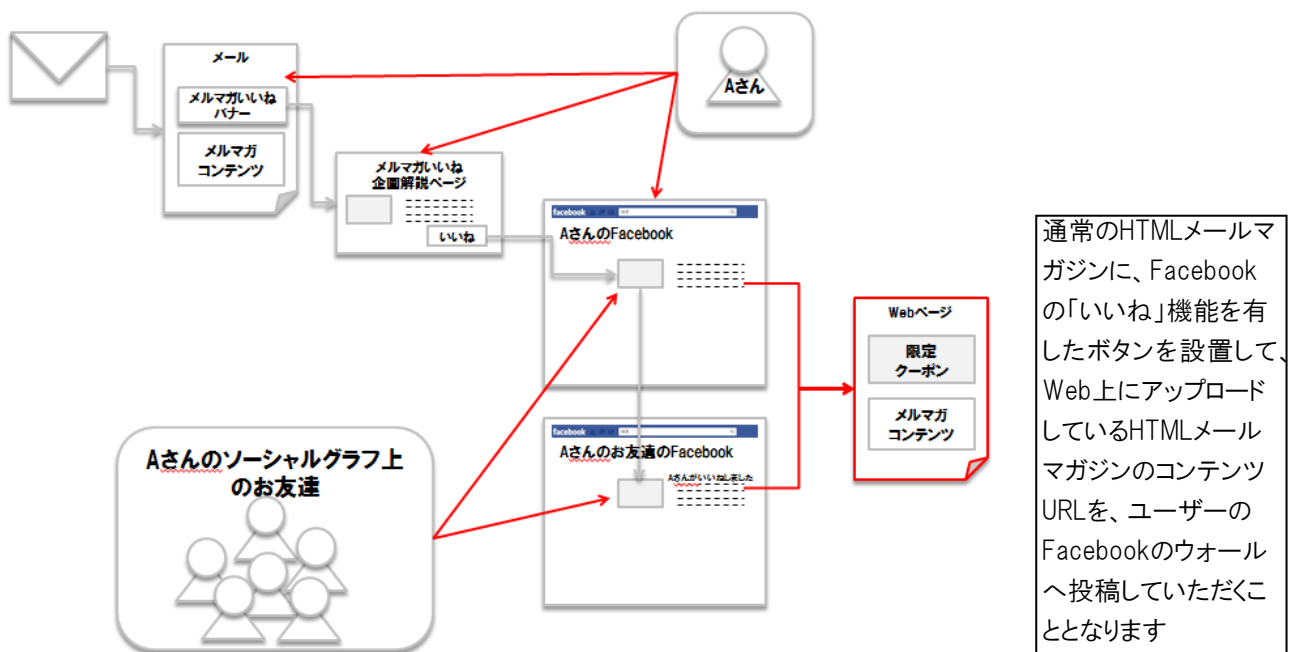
メール

メルマガいいね
バナー

メルマガ
コンテンツ

Aさん

メルマガいいね
企画解説ページ

いいね

facebook

Aさんのfacebook

Webページ

限定
クーポン

メルマガ
コンテンツ

facebook

Aさんのお友達のFacebook

Aさんがいいねしました

Aさんのソーシャルグラフ上のお友達

通常のHTMLメールマガジンに、Facebookの「いいね」機能を有したボタンを設置して、Web上にアップロードしているHTMLメールマガジンのコンテンツURLを、ユーザーのFacebookのウォールへ投稿していただくこととなります